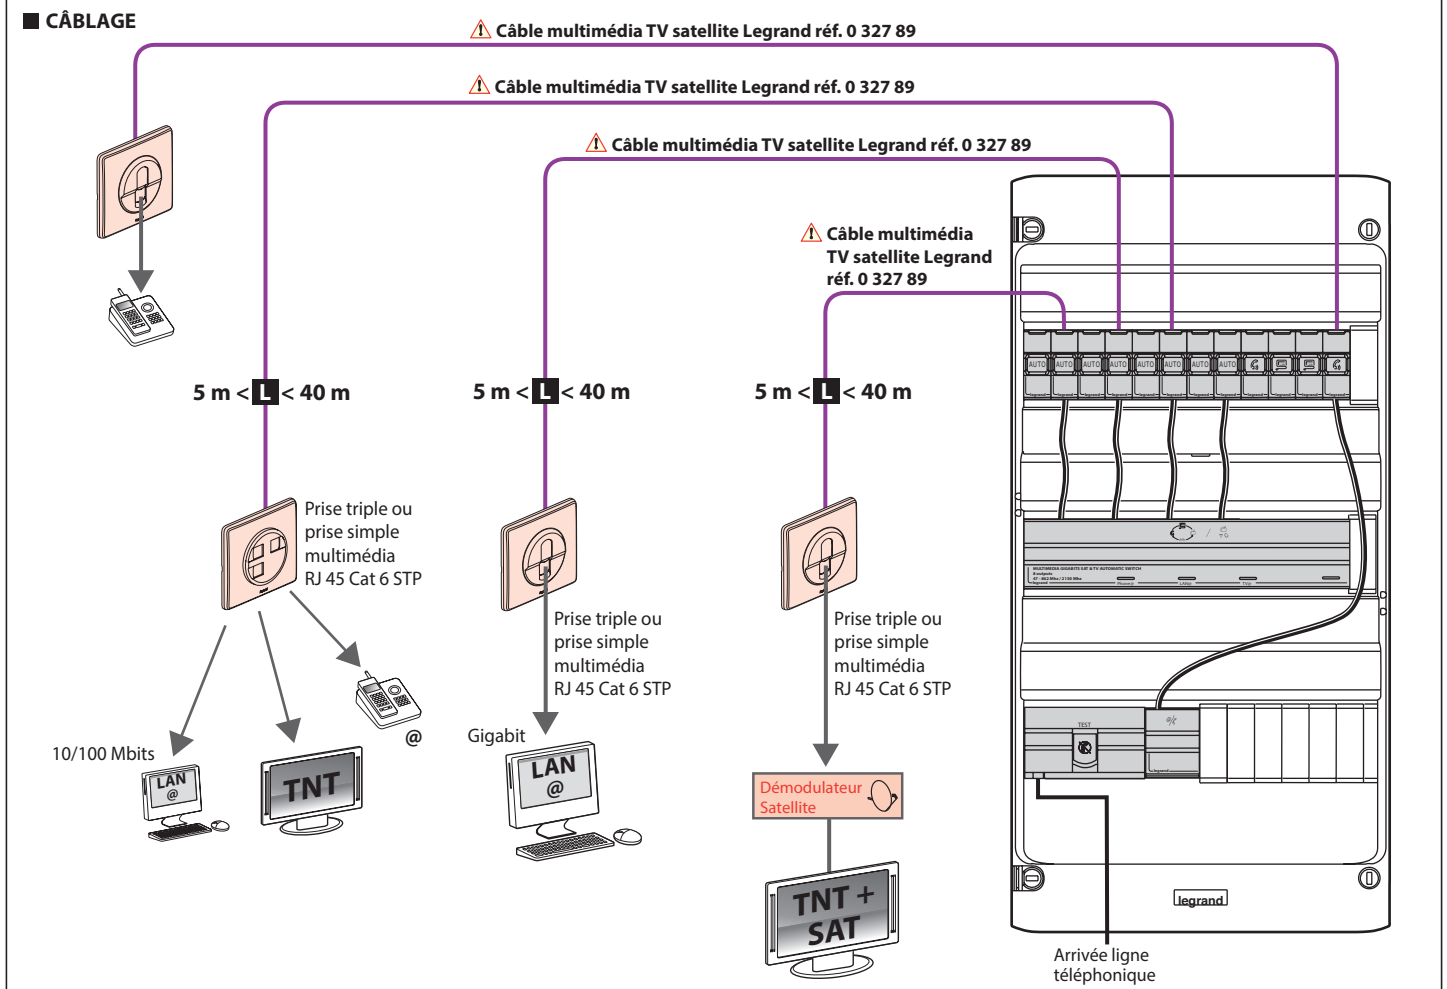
CÂBLAGE

⚠ Câble multimédia TV satellite Legrand réf. 0 327 89

⚠ Câble multimédia TV satellite Legrand réf. 0 327 89

⚠ Câble multimédia TV satellite Legrand réf. 0 327 89

⚠ Câble multimédia TV satellite Legrand réf. 0 327 89

5 m < L < 40 m

5 m < L < 40 m

5 m < L < 40 m

Prise triple ou prise simple multimédia RJ 45 Cat 6 STP

Prise triple ou prise simple multimédia RJ 45 Cat 6 STP

Prise triple ou prise simple multimédia RJ 45 Cat 6 STP

10/100 Mbits

LAN @

TNT

@

Gigabit

LAN @

Démodulateur Satellite

TNT + SAT

AUTO AUTO AUTO AUTO AUTO AUTO AUTO AUTO

TEST

legrand

Arrivée ligne téléphonique